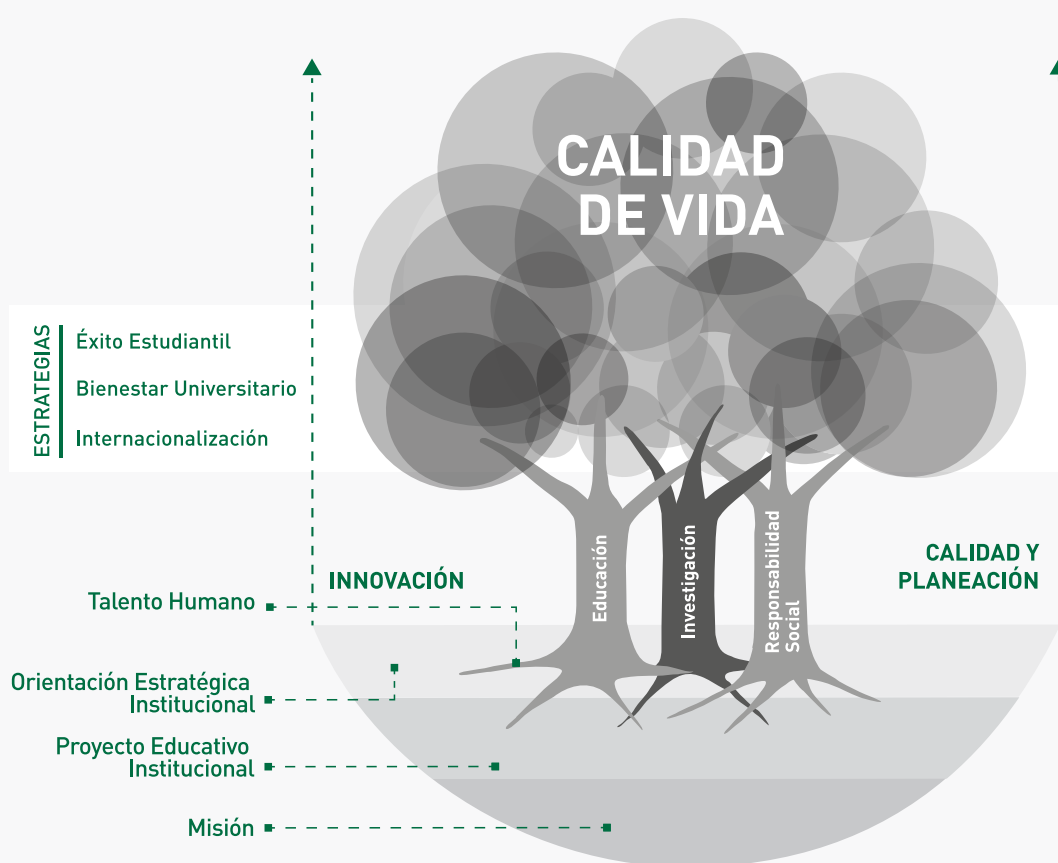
CALIDAD DE VIDA

ESTRATEGIAS

Éxito Estudiantil

Bienestar Universitario

Internacionalización

Educación

Investigación

Responsabilidad Social

INNOVACIÓN

CALIDAD Y PLANEACIÓN

Talento Humano

Orientación Estratégica Institucional

Proyecto Educativo Institucional

Misión